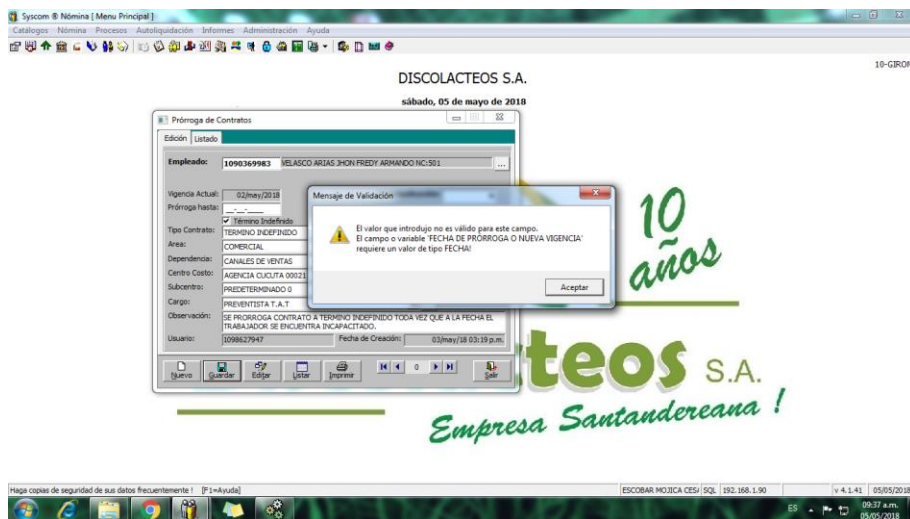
Syscom ® Nómina [ Menu Principal ]
Catálogos Nómina Procesos Autoliquidación Informes Administración Ayuda

10-GIRON

DISCOLACTEOS S.A.

sábado, 05 de mayo de 2018

Prórroga de Contratos

Edición Listado

Empleado: 1090369983 VELASCO ARIAS JHON FREDY ARMANDO NC:501

Vigencia Actual: 02/may/2018
Prórroga hasta: __-__-__
Término Indefinido
Tipo Contrato: TERMINO INDEFINIDO
Area: COMERCIAL
Dependencia: CANALES DE VENTAS
Centro Costo: AGENCIA CUCUTA 00021
Subcentro: PREDETERMINADO 0
Cargo: PREVENTISTA T.A.T
Observación: SE PRORROGA CONTRATO A TERMINO INDEFINIDO TODA VEZ QUE A LA FECHA EL TRABAJADOR SE ENCUENTRA INCAPACITADO.
Usuario: 1098627947 Fecha de Creación: 03/may/18 03:19 p.m.

Nuevo Guardar Editar Listar Imprimir 0 Salir

Mensaje de Validación

El valor que introdujo no es válido para este campo.
El campo o variable 'FECHA DE PRÓRROGA O NUEVA VIGENCIA' requiere un valor de tipo FECHA!

Aceptar

10 años

teos S.A.

Empresa Santandereana !

Haga copias de seguridad de sus datos frecuentemente ! [F1=Ayuda] ESCOBAR MOJICA CES/ SQL 192.168.1.90 v 4.1.41 05/05/2018

ES 09:37 a.m. 05/05/2018